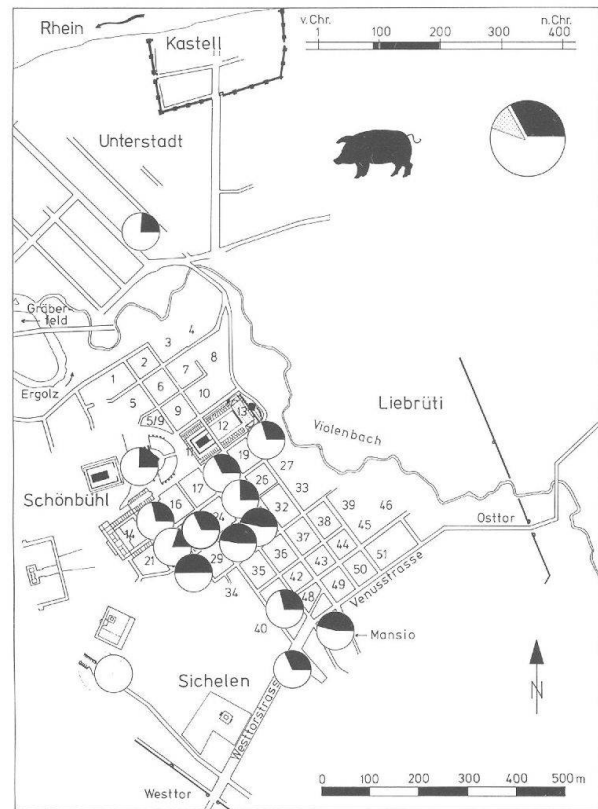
Rhein
Kastell
v. Chr. 1 100 200 300 400 n. Chr.
Unterstadt
Gräberfeld
Ergolz
3 4
2 8
1 6 7
5 9 10
5/9
11 12 13
Liebrüti
Violenbach
Schönbühl
19 27
17 26 33
16 32 39 46
14 24 38 45
21 29 36 37 44
34 35 42 43 49 50 51
40 48
Osttor
Venussrasse
Mansio
Sichelen
Westtorstrasse
N
Westtor
0 100 200 300 400 500 m